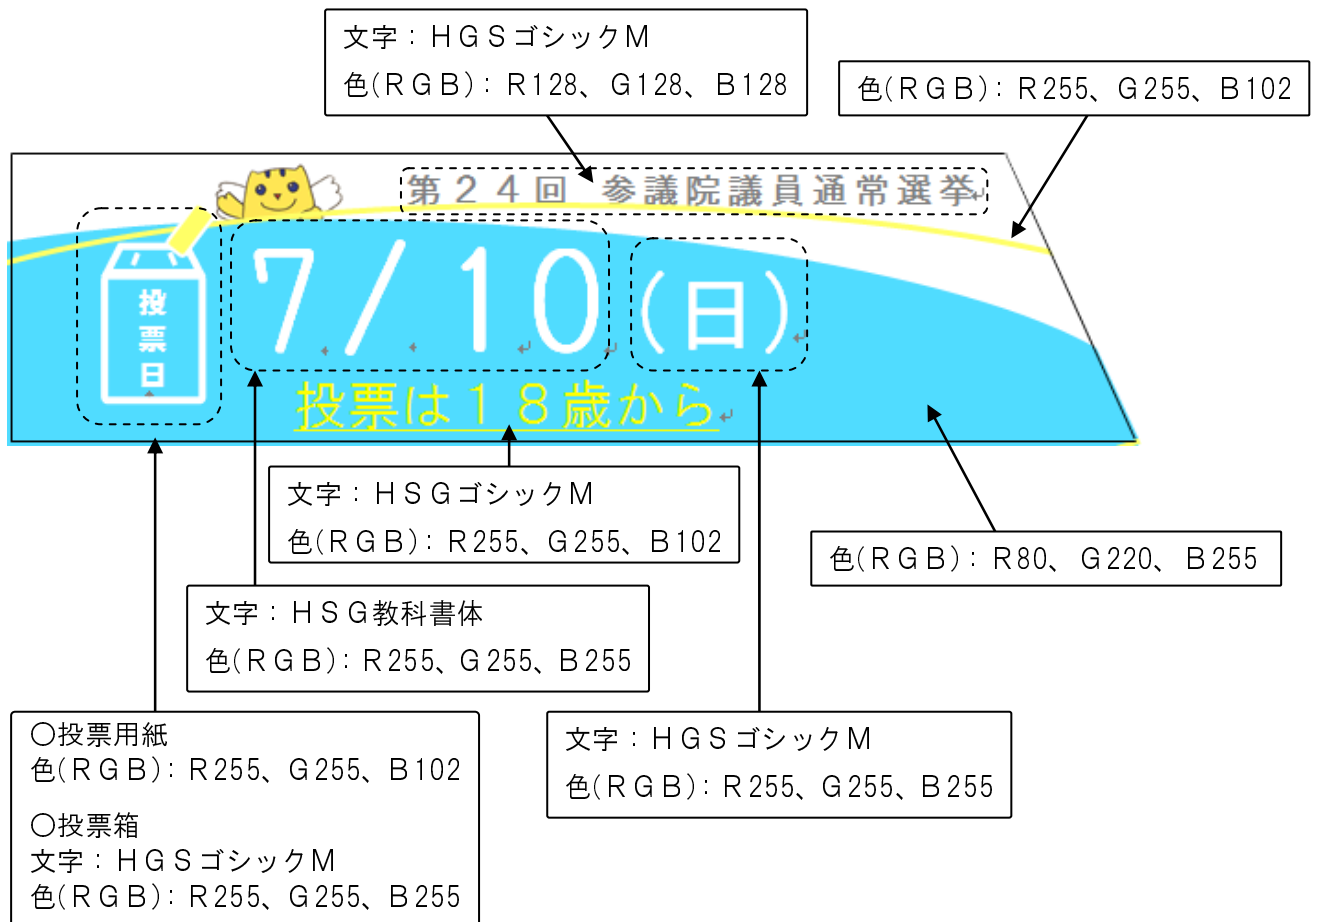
文字：ＨＧＳゴシックＭ
色(ＲＧＢ)：Ｒ128、Ｇ128、Ｂ128

色(ＲＧＢ)：Ｒ255、Ｇ255、Ｂ102

第２４回　参議院議員通常選挙

投票日

7／10(日)

投票は１８歳から

文字：ＨＳＧゴシックＭ
色(ＲＧＢ)：Ｒ255、Ｇ255、Ｂ102

色(ＲＧＢ)：Ｒ80、Ｇ220、Ｂ255

文字：ＨＳＧ教科書体
色(ＲＧＢ)：Ｒ255、Ｇ255、Ｂ255

〇投票用紙
色(ＲＧＢ)：Ｒ255、Ｇ255、Ｂ102
〇投票箱
文字：ＨＧＳゴシックＭ
色(ＲＧＢ)：Ｒ255、Ｇ255、Ｂ255

文字：ＨＧＳゴシックＭ
色(ＲＧＢ)：Ｒ255、Ｇ255、Ｂ255